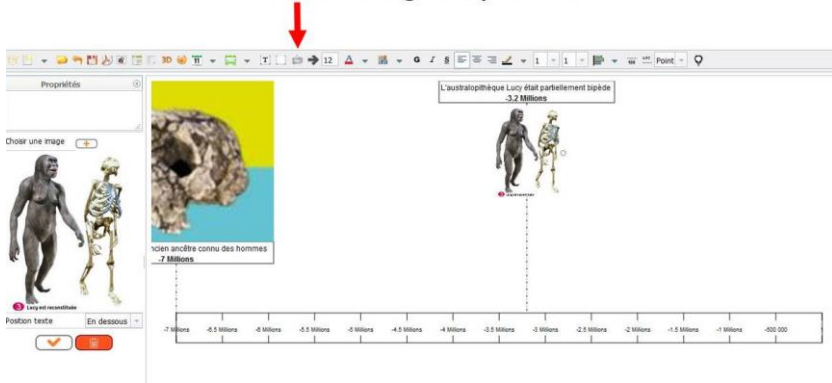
12 Point

Propriétés

Choisir une image +

Lucy est reconstituée

Position texte En dessous

L'australopithèque Lucy était partiellement bipède
-3.2 Millions

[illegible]ncien ancêtre connu des hommes
-7 Millions

-7 Millions -6.5 Millions -6 Millions -5.5 Millions -5 Millions -4.5 Millions -4 Millions -3.5 Millions -3 Millions -2.5 Millions -2 Millions -1.5 Millions -1 Millions -500 000